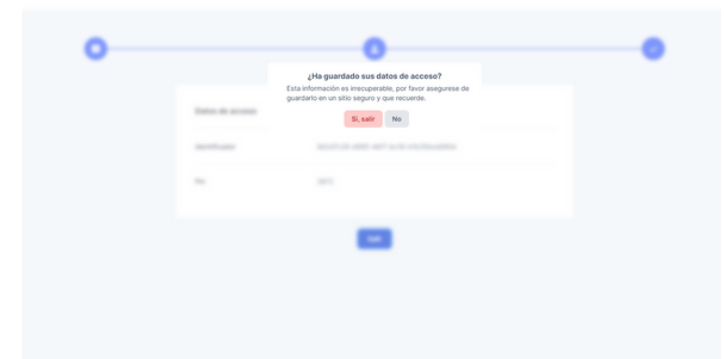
¿Ha guardado sus datos de acceso?

Esta información es irrecuperable, por favor asegurese de guardarlo en un sitio seguro y que recuerde.

Si, salir

No

Datos de acceso

Identificador

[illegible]

Pin

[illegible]

Salir